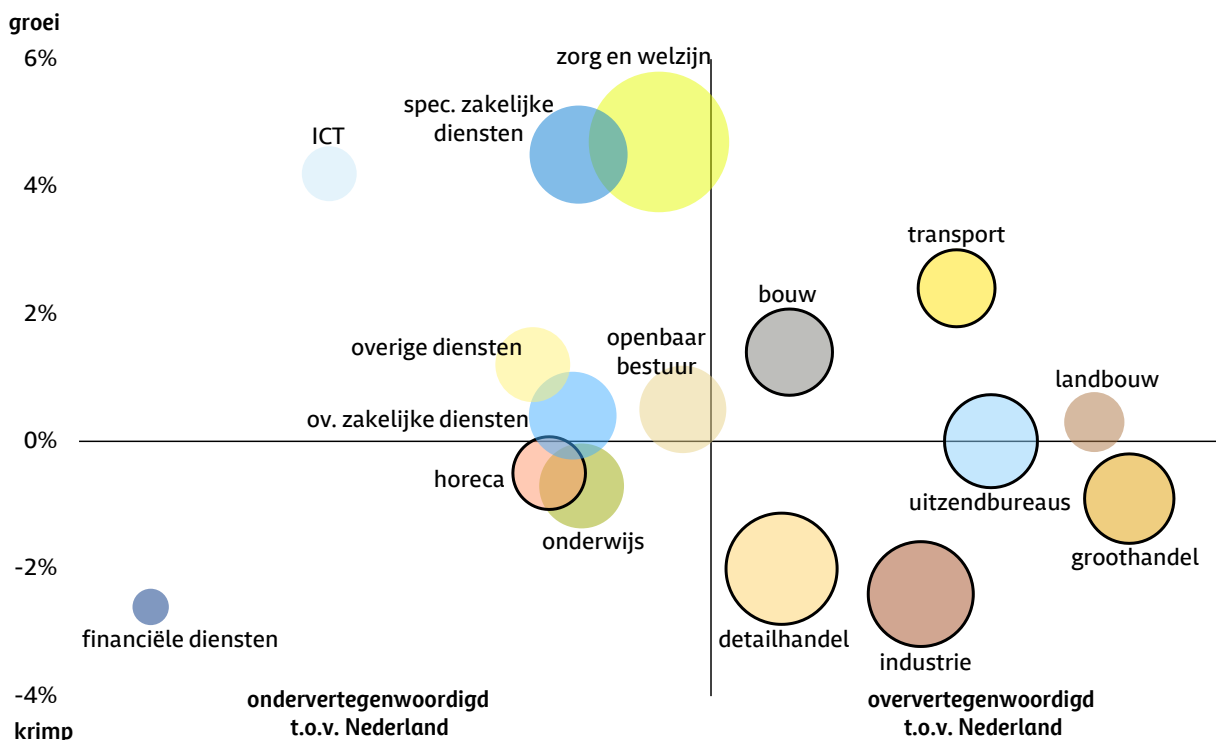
groei
6%
4%
2%
0%
-2%
-4%
krimp

zorg en welzijn
spec. zakelijke diensten
ICT
transport
bouw
openbaar bestuur
overige diensten
landbouw
ov. zakelijke diensten
horeca
uitzendbureaus
onderwijs
groothandel
financiële diensten
detailhandel
industrie

ondervertegenwoordigd t.o.v. Nederland
oververtegenwoordigd t.o.v. Nederland